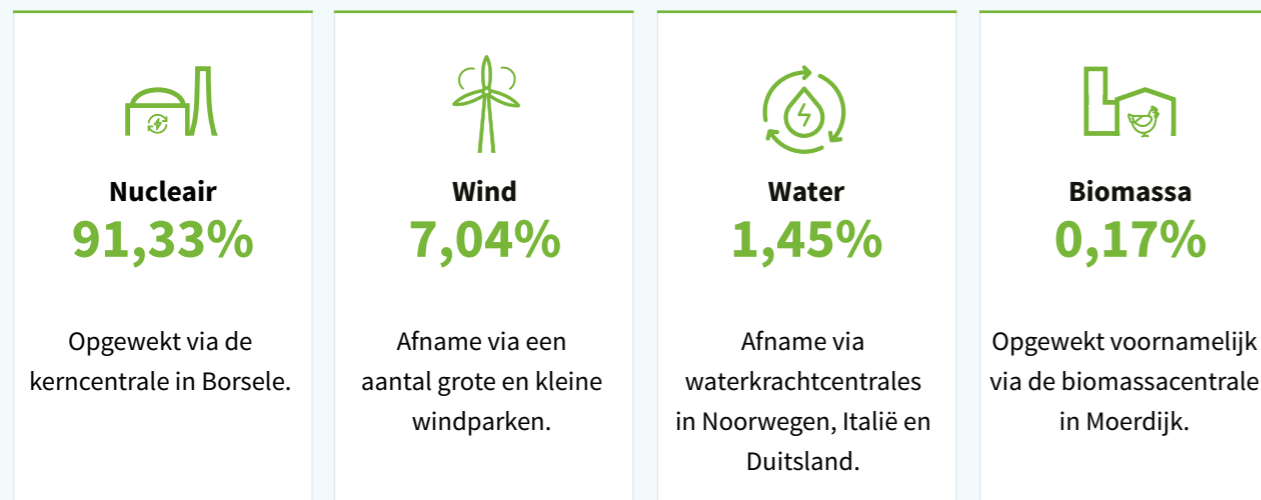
Nucleair
91,33%

Opgewekt via de kerncentrale in Borsele.

Wind
7,04%

Afname via een aantal grote en kleine windparken.

Water
1,45%

Afname via waterkrachtcentrales in Noorwegen, Italië en Duitsland.

Biomassa
0,17%

Opgewekt voornamelijk via de biomassacentrale in Moerdijk.